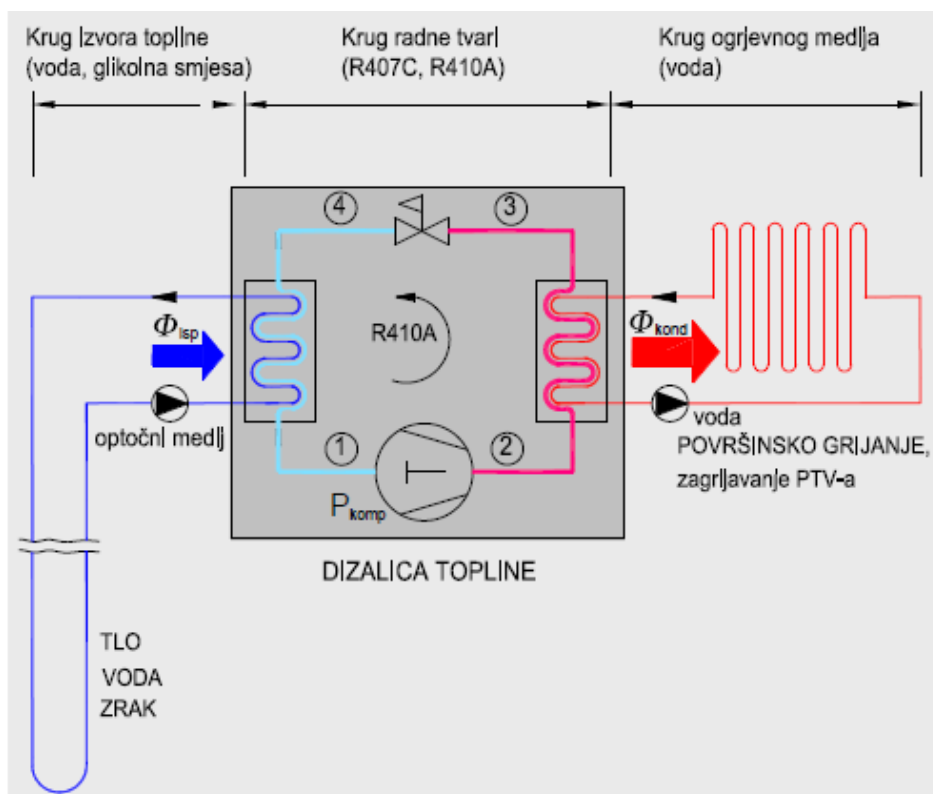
Krug izvora topline (voda, glikolna smjesa)

Krug radne tvari (R407C, R410A)

Krug ogrjevnog medija (voda)

4

3

R410A

$\Phi_{isp}$

$\Phi_{kond}$

optočni medij

voda

POVRŠINSKO GRIJANJE, zagrijavanje PTV-a

1

2

$P_{komp}$

DIZALICA TOPLINE

TLO
VODA
ZRAK